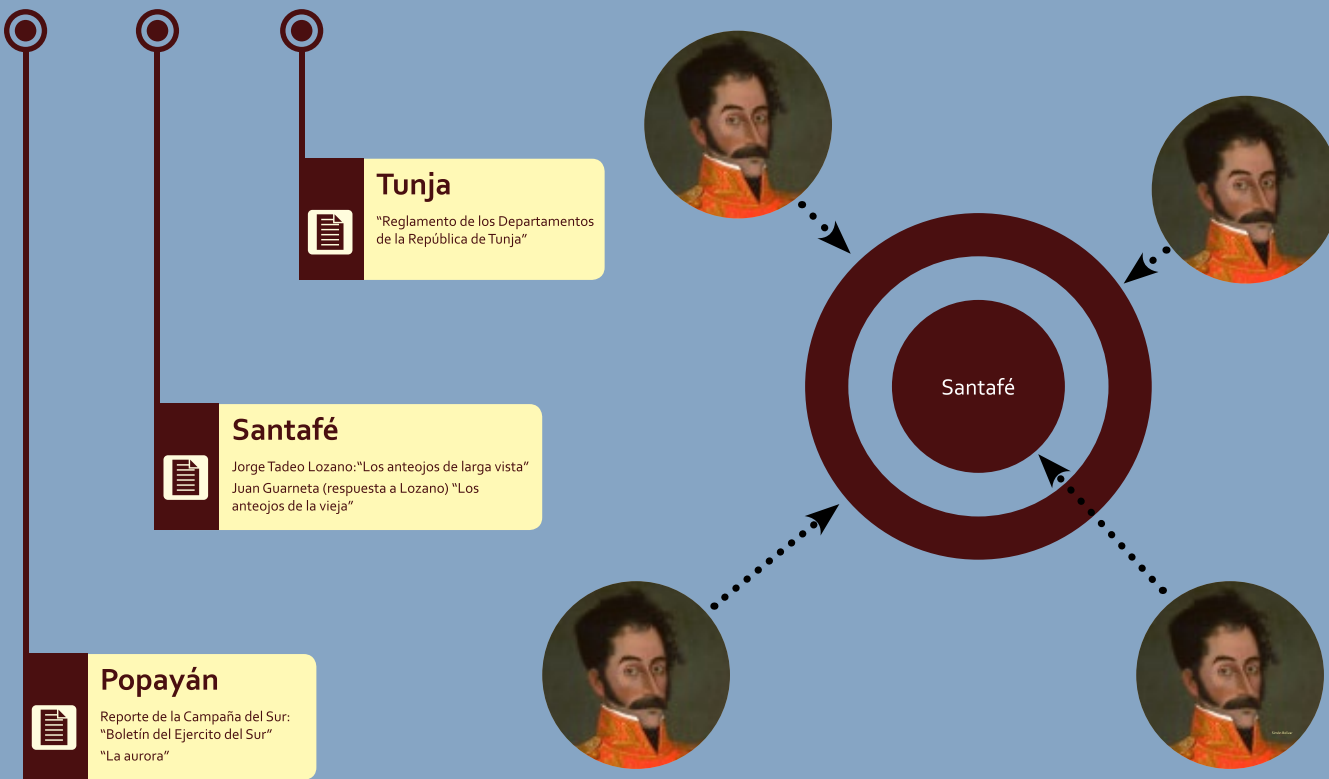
Tunja

“Reglamento de los Departamentos de la República de Tunja”

Santafé

Jorge Tadeo Lozano:“Los anteojos de larga vista”

Juan Guarneta (respuesta a Lozano) “Los anteojos de la vieja”

Popayán

Reporte de la Campaña del Sur: “Boletín del Ejercito del Sur”

“La aurora”

Santafé